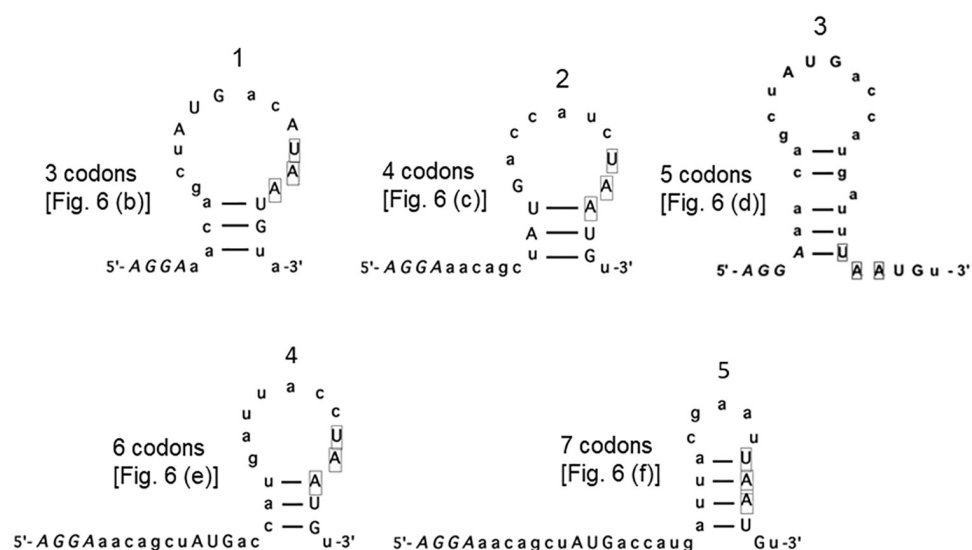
1

3 codons
[Fig. 6 (b)]

U G a c
A A
u U
c A
g a — A
c — G
a — u
5'- AGGA a a -3'

2

4 codons
[Fig. 6 (c)]

c a u
c c
a U
G A
U — A
A — U
5'- AGGA a a c a g c u — G u -3'

3

5 codons
[Fig. 6 (d)]

A U G
u a
c c
g a
a — u
c — g
a — u a
a — u
A — U
5'- AGG A A U G u -3'

4

6 codons
[Fig. 6 (e)]

u a c
u c
a U
g A
u — A
a — U
c — G
5'- AGGA a a c a g c u A U G a c u -3'

5

7 codons
[Fig. 6 (f)]

g a a
c u
a — U
u — A
u — A
a — U
5'- AGGA a a c a g c u A U G a c c a u g G u -3'